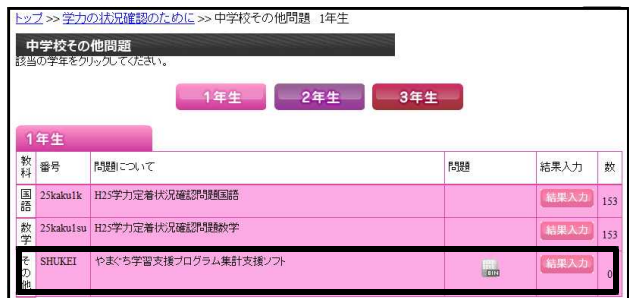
トップ >> 学力の状況確認のために >> 中学校その他問題 1年生

中学校その他問題

該当の学年をクリックしてください。

1年生 2年生 3年生

1年生

| 教科 | 番号 | 問題について | 問題 | 結果入力 | 数 |
|---|---|---|---|---|---|
| 国語 | 25kaku1k | H25学力定着状況確認問題国語 | | 結果入力 | 153 |
| 数学 | 25kaku1su | H25学力定着状況確認問題数学 | | 結果入力 | 153 |
| その他 | SHUKEI | やまぐち学習支援プログラム集計支援ソフト | BIN | 結果入力 | 0 |